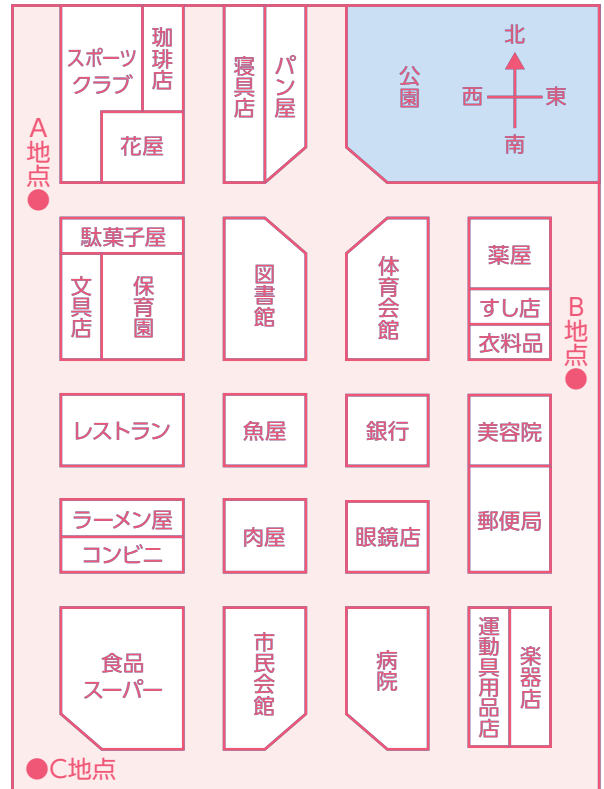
スポーツクラブ
珈琲店
花屋
寝具店
パン屋
公園
北
西
東
南
A地点
駄菓子屋
文具店
保育園
図書館
体育会館
薬屋
すし店
衣料品
B地点
レストラン
魚屋
銀行
美容院
ラーメン屋
コンビニ
肉屋
眼鏡店
郵便局
食品スーパー
市民会館
病院
運動具用品店
楽器店
C地点